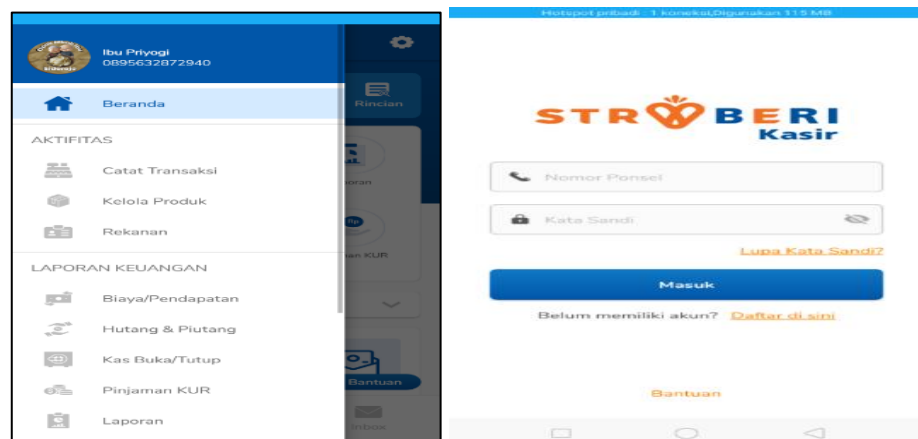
Ibu Priyogi
0895632872940

Beranda

AKTIFITAS

Catat Transaksi

Kelola Produk

Rekanan

LAPORAN KEUANGAN

Biaya/Pendapatan

Hutang & Piutang

Kas Buka/Tutup

Pinjaman KUR

Laporan

Rincian

poran

an KUR

Bantuan

Inbox

Hotspot pribadi : 1 koneksi,Digunakan 115 MB

STRBERI
Kasir

Nomor Ponsel

Kata Sandi

Lupa Kata Sandi?

Masuk

Belum memiliki akun? Daftar di sini

Bantuan